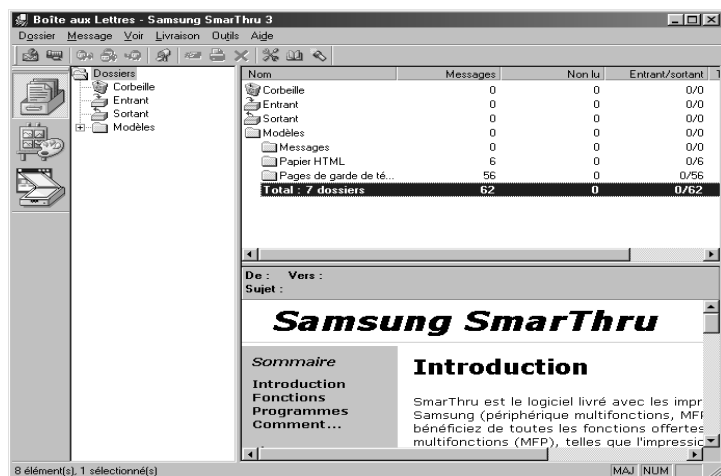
Boîte aux Lettres - Samsung SmarThru 3

Dossier Message Voir Livraison Outils Aide

Dossiers
Corbeille
Entrant
Sortant
Modèles

| Nom | Messages | Non lu | Entrant/sortant |
|---|---|---|---|
| Corbeille | 0 | 0 | 0/0 |
| Entrant | 0 | 0 | 0/0 |
| Sortant | 0 | 0 | 0/0 |
| Modèles | 0 | 0 | 0/0 |
| Messages | 0 | 0 | 0/0 |
| Papier HTML | 6 | 0 | 0/6 |
| Pages de garde de té... | 56 | 0 | 0/56 |
| Total : 7 dossiers | 62 | 0 | 0/62 |

De : Vers :
Sujet :

Samsung SmarThru

Sommaire
Introduction
Fonctions
Programmes
Comment...

Introduction

SmarThru est le logiciel livré avec les impr
Samsung (périphérique multifonctions, MFF
bénéficiez de toutes les fonctions offertes
multifonctions (MFP), telles que l'impressic

8 élément(s), 1 sélectionné(s)
MAJ NUM